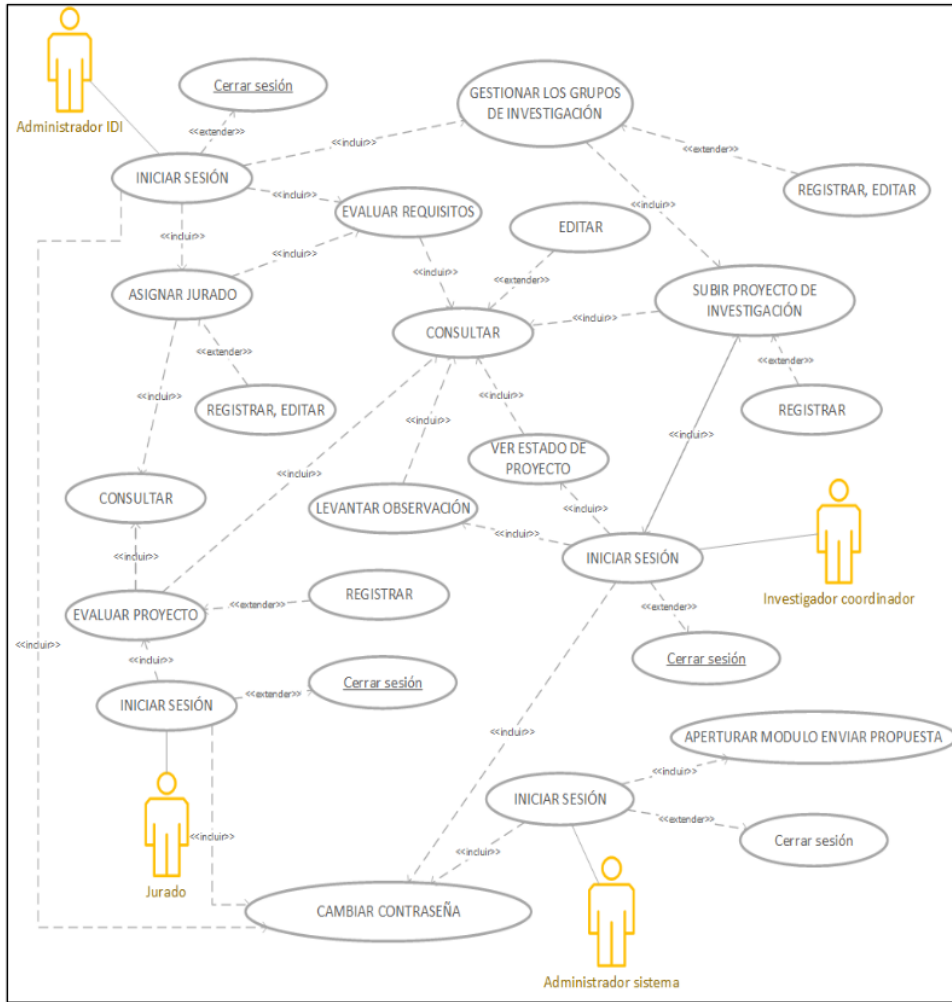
Administrador IDI

Cerrar sesión

<<extender>>

INICIAR SESIÓN

<<incluir>>

GESTIONAR LOS GRUPOS DE INVESTIGACIÓN

<<extender>>

REGISTRAR, EDITAR

<<incluir>>

EVALUAR REQUISITOS

<<incluir>>

<<incluir>>

ASIGNAR JURADO

<<incluir>>

EDITAR

<<extender>>

<<incluir>>

SUBIR PROYECTO DE INVESTIGACIÓN

<<incluir>>

CONSULTAR

<<extender>>

<<extender>>

REGISTRAR, EDITAR

REGISTRAR

<<incluir>>

<<incluir>>

<<incluir>>

<<incluir>>

VER ESTADO DE PROYECTO

CONSULTAR

<<incluir>>

LEVANTAR OBSERVACIÓN

<<incluir>>

<<incluir>>

<<incluir>>

INICIAR SESIÓN

Investigador coordinador

EVALUAR PROYECTO

<<extender>>

REGISTRAR

<<extender>>

<<incluir>>

Cerrar sesión

<<incluir>>

INICIAR SESIÓN

<<extender>>

Cerrar sesión

<<incluir>>

APERTURAR MODULO ENVIAR PROPUESTA

<<incluir>>

INICIAR SESIÓN

<<extender>>

Cerrar sesión

<<incluir>>

<<incluir>>

Jurado

CAMBIAR CONTRASEÑA

Administrador sistema